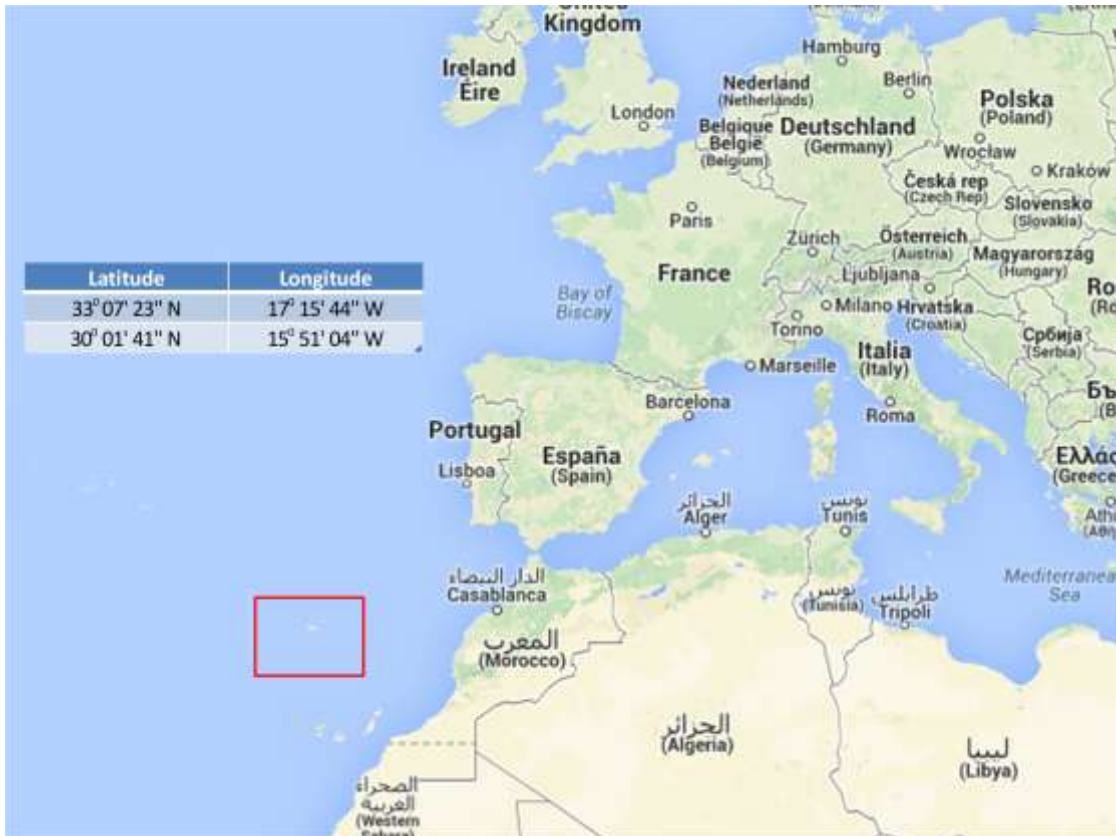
Kingdom

Ireland
Éire

London

Hamburg

Berlin

Nederland
(Netherlands)

Belgique
België
(Belgium)

Deutschland
(Germany)

Polska
(Poland)

Wrocław

Kraków

Česká rep
(Czech Rep)

Slovensko
(Slovakia)

Paris

Zürich

Österreich
(Austria)

Magyarország
(Hungary)

Ro
(Ro

| Latitude | Longitude |
|---|---|
| $33^0\ 07'\ 23''$ N | $17^0\ 15'\ 44''$ W |
| $30^0\ 01'\ 41''$ N | $15^0\ 51'\ 04''$ W |

Bay of
Biscay

France

Ljubljana

Milano

Hrvatska
(Croatia)

Torino

Србија
(Serbia)

Marseille

Italia
(Italy)

Бъ
(B

Barcelona

Roma

Portugal

Lisboa

España
(Spain)

Ελλάς
(Greece

Ath
(Ath

الجزائر
Alger

تونس
Tunis

الدار البيضاء
Casablanca

Mediterranea
Sea

تونس
(Tunisia)

طرابلس
Tripoli

المغرب
(Morocco)

الجزائر
(Algeria)

ليبيا
(Libya)

الصحراء
الغربية
(Western
Sahara)